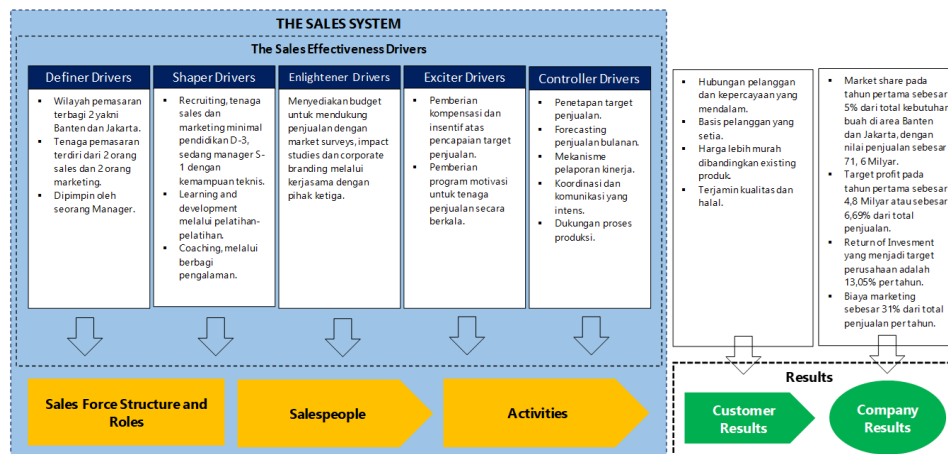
THE SALES SYSTEM

The Sales Effectiveness Drivers

Definer Drivers

- Wilayah pemasaran terbagi 2 yakni Banten dan Jakarta.
- Tenaga pemasaran terdiri dari 2 orang sales dan 2 orang marketing.
- Dipimpin oleh seorang Manager.

Shaper Drivers

- Recruiting, tenaga sales dan marketing minimal pendidikan D-3, sedang manager S-1 dengan kemampuan teknis.
- Learning and development melalui pelatihan-pelatihan.
- Coaching, melalui berbagi pengalaman.

Enlightener Drivers

Menyediakan budget untuk mendukung penjualan dengan market surveys, impact studies dan corporate branding melalui kerjasama dengan pihak ketiga.

Exciter Drivers

- Pemberian kompensasi dan insentif atas pencapaian target penjualan.
- Pemberian program motivasi untuk tenaga penjualan secara berkala.

Controller Drivers

- Penetapan target penjualan.
- Forecasting penjualan bulanan.
- Mekanisme pelaporan kinerja.
- Koordinasi dan komunikasi yang intens.
- Dukungan proses produksi.

- Hubungan pelanggan dan kepercayaan yang mendalam.
- Basis pelanggan yang setia.
- Harga lebih murah dibandingkan existing produk.
- Terjamin kualitas dan halal.

- Market share pada tahun pertama sebesar 5% dari total kebutuhan buah di area Banten dan Jakarta, dengan nilai penjualan sebesar 71, 6 Milyar.
- Target profit pada tahun pertama sebesar 4,8 Milyar atau sebesar 6,69% dari total penjualan.
- Return of Invesment yang menjadi target perusahaan adalah 13,05% per tahun.
- Biaya marketing sebesar 31% dari total penjualan per tahun.

Sales Force Structure and Roles

Salespeople

Activities

Results

Customer Results

Company Results